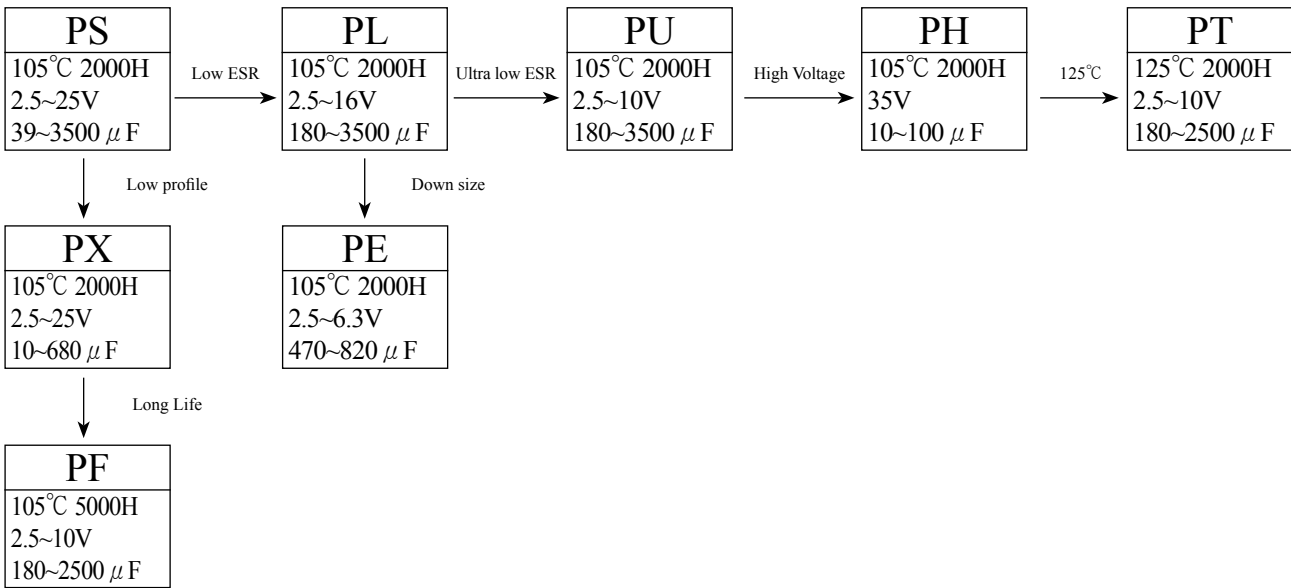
PS
105℃ 2000H
2.5~25V
39~3500 $\mu$F

Low ESR

PL
105℃ 2000H
2.5~16V
180~3500 $\mu$F

Ultra low ESR

PU
105℃ 2000H
2.5~10V
180~3500 $\mu$F

High Voltage

PH
105℃ 2000H
35V
10~100 $\mu$F

125℃

PT
125℃ 2000H
2.5~10V
180~2500 $\mu$F

Low profile

Down size

PX
105℃ 2000H
2.5~25V
10~680 $\mu$F

PE
105℃ 2000H
2.5~6.3V
470~820 $\mu$F

Long Life

PF
105℃ 5000H
2.5~10V
180~2500 $\mu$F